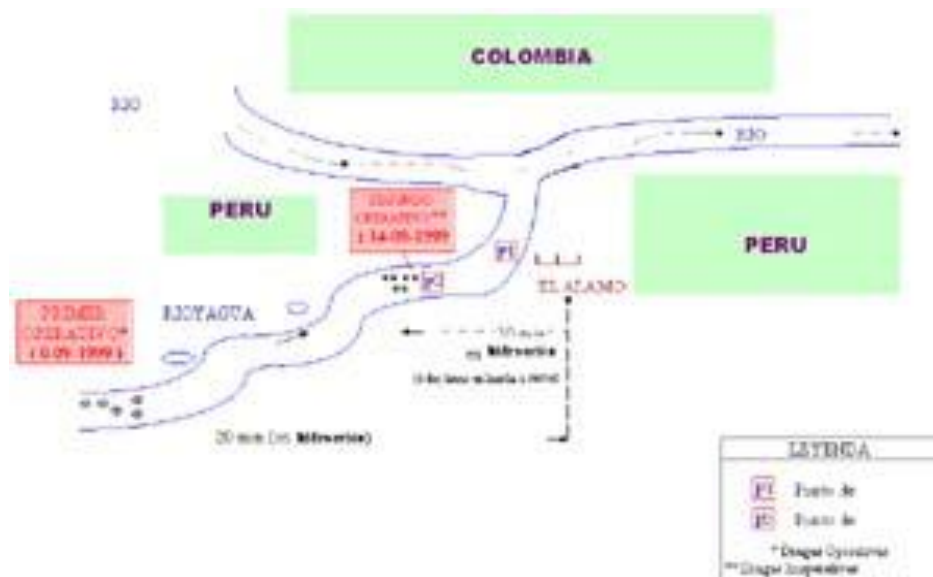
COLOMBIA

RIO

RIO

PERU

SEGUNDO OPERATIVO**
( 14-09-1999 )

P1

PERU

P2

EL ALAMO

PRIMER OPERATIVO*
( 8-09-1999 )

RIOYAGUA

10 min
en Mitvorica

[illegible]

20 min (en Mitvorica)

LEYENDA

P1 Punto de

P2 Punto de

* Dragas Operativas
** Dragas Inoperativas